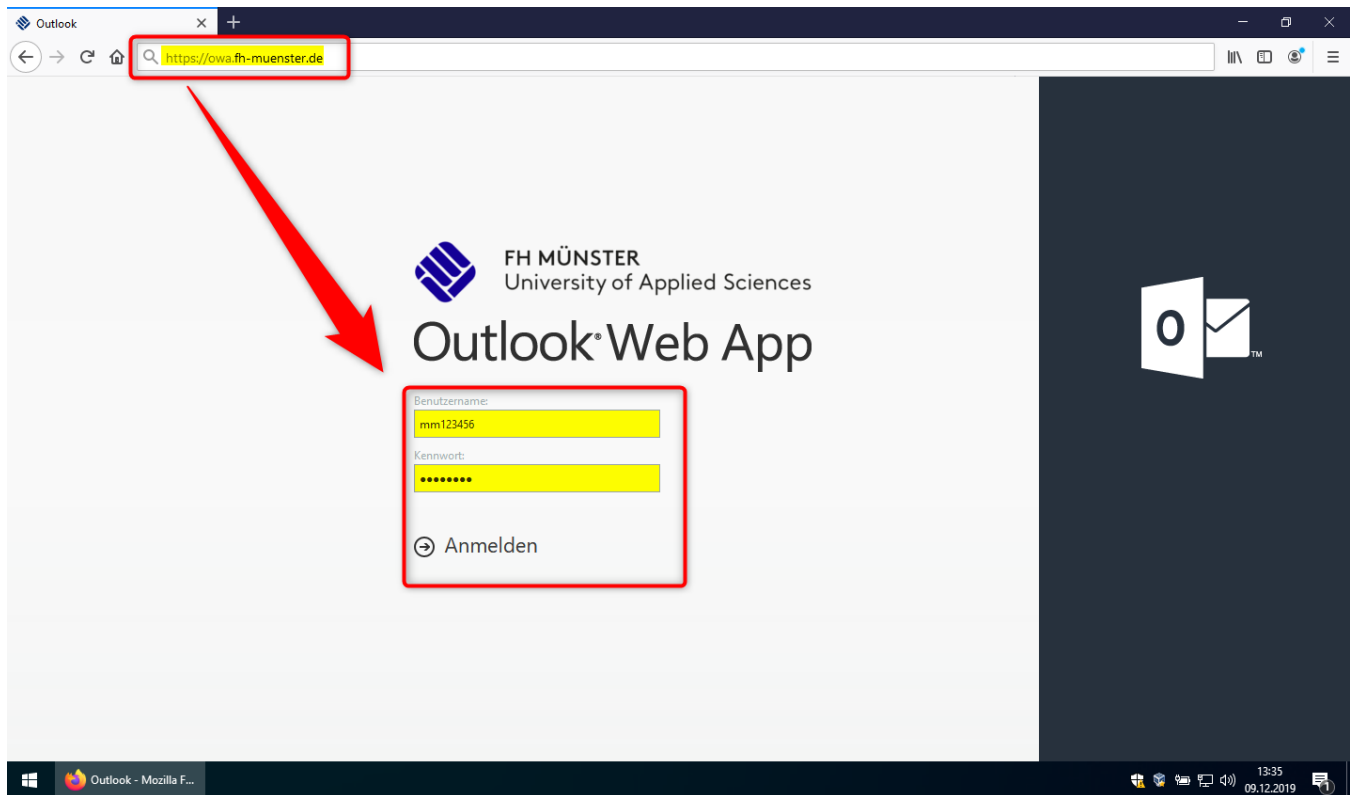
Outlook

https://owa.fh-muenster.de

FH MÜNSTER
University of Applied Sciences

Outlook® Web App

Benutzername:
mm123456

Kennwort:
••••••••

Anmelden

O ™

Outlook - Mozilla F...

13:35
09.12.2019

1